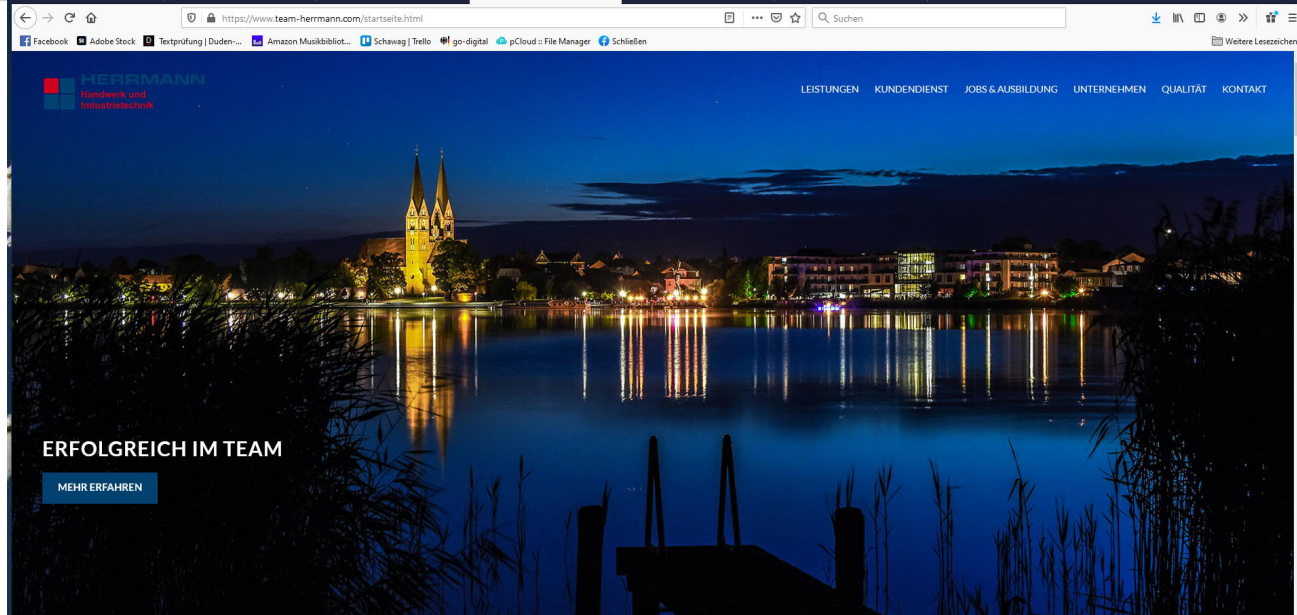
https://www.team-herrmann.com/startseite.html

Suchen

Facebook Adobe Stock Textprüfung | Duden-... Amazon Musikbibliot... Schawag | Trello go-digital pCloud :: File Manager Schließen

Weitere Lesezeichen

HERRMANN
Handwerk und Industrietechnik

LEISTUNGEN KUNDENDIENST JOBS & AUSBILDUNG UNTERNEHMEN QUALITÄT KONTAKT

ERFOLGREICH IM TEAM

MEHR ERFAHREN